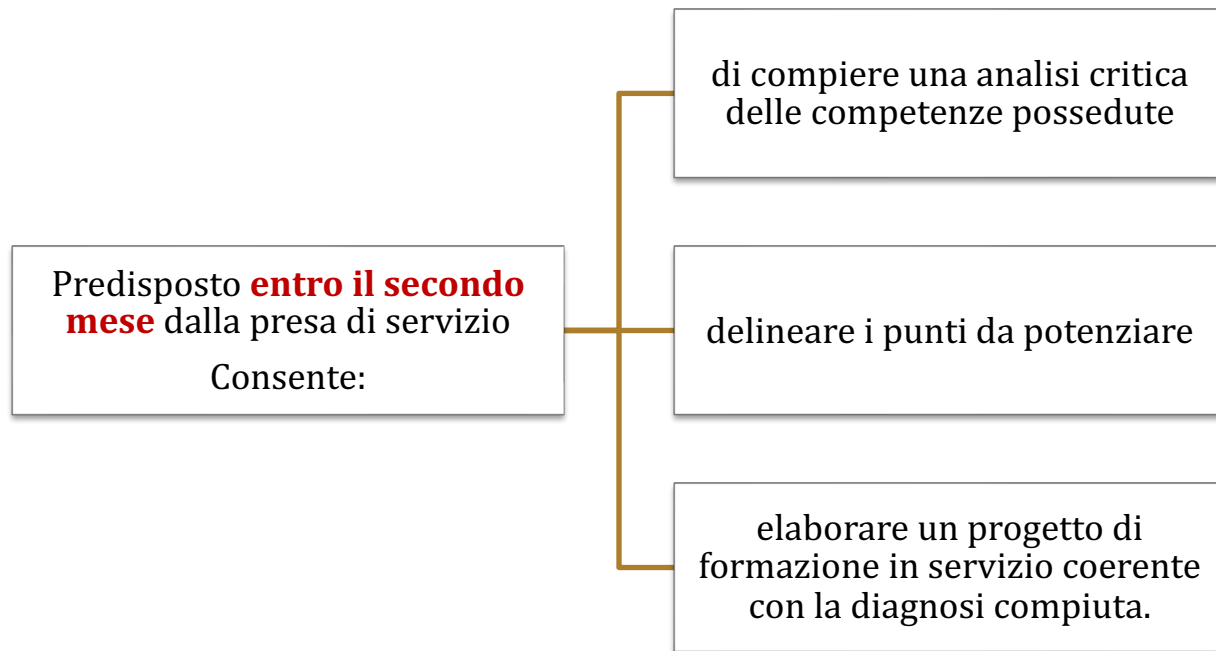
Predisposto entro il secondo mese dalla presa di servizio

Consente:

di compiere una analisi critica delle competenze possedute

delineare i punti da potenziare

elaborare un progetto di formazione in servizio coerente con la diagnosi compiuta.